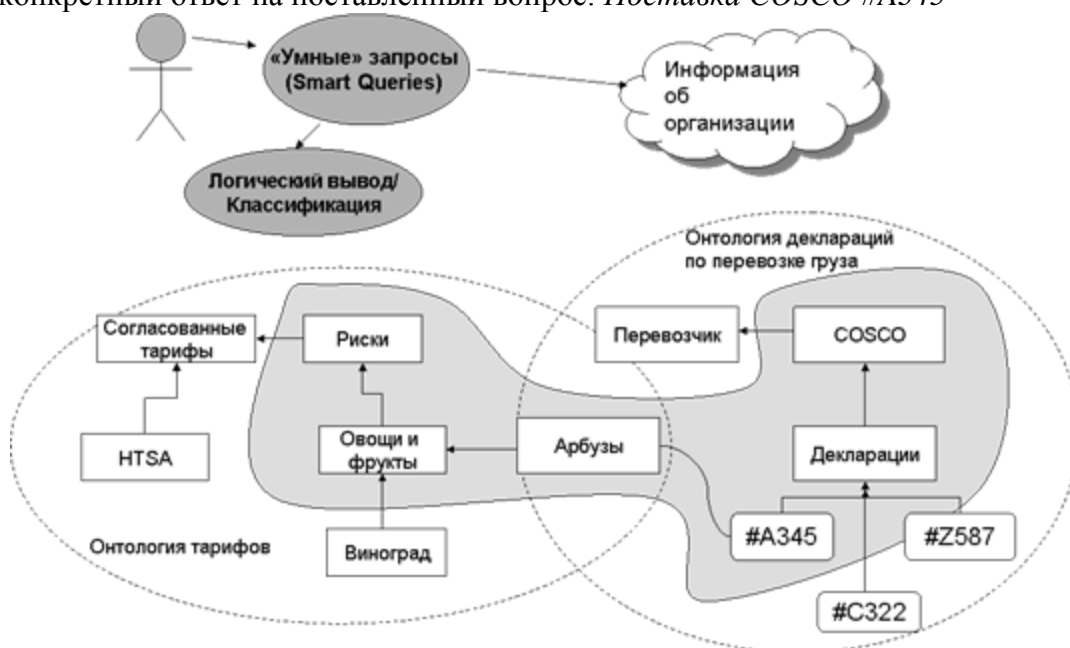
конкретный ответ на поставленный вопрос. *Поставка COSCO #A345*

«Умные» запросы (Smart Queries)

Информация об организации

Логический вывод/ Классификация

Онтология деклараций по перевозке груза

Согласованные тарифы

Риски

Перевозчик

COSCO

HTSA

Овощи и фрукты

Арбузы

Декларации

Онтология тарифов

Виноград

#A345

#Z587

#C322